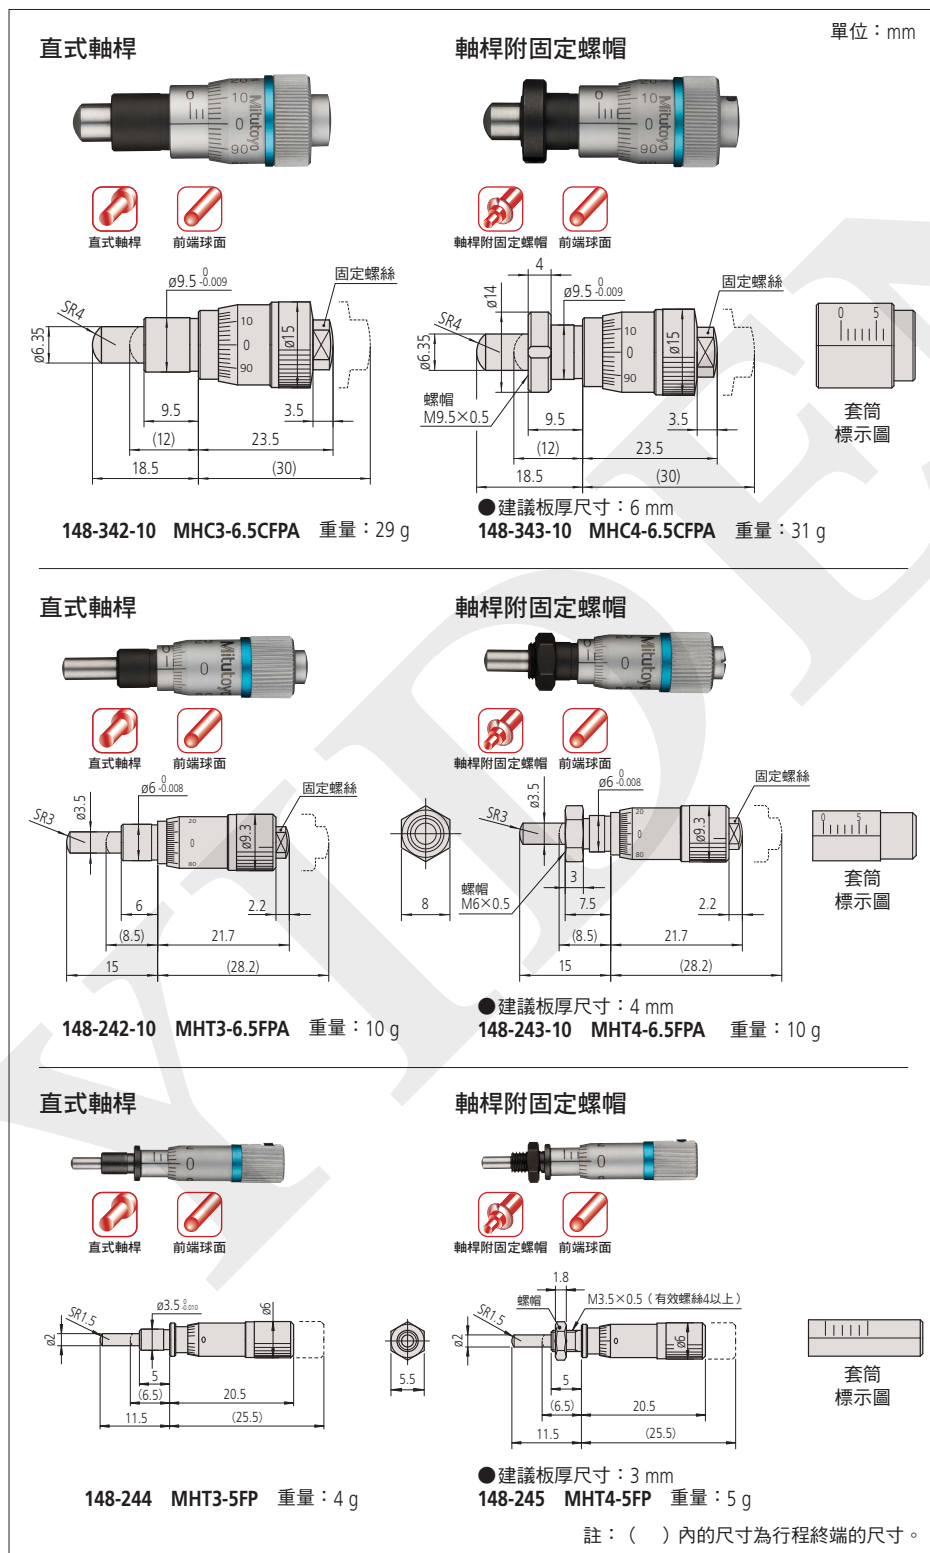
單位：mm

直式軸桿

直式軸桿　前端球面

$ø9.5^{\ 0}_{-0.009}$
固定螺絲
SR4
ø6.35
10
0
90
ø15
9.5
3.5
(12)
23.5
18.5
(30)

148-342-10　MHC3-6.5CFPA　重量：29 g

軸桿附固定螺帽

軸桿附固定螺帽　前端球面

4
ø14
$ø9.5^{\ 0}_{-0.009}$
固定螺絲
SR4
ø6.35
10
0
90
ø15
螺帽
M9.5×0.5
9.5
3.5
(12)
23.5
18.5
(30)

0　5
套筒
標示圖

●建議板厚尺寸：6 mm
148-343-10　MHC4-6.5CFPA　重量：31 g

直式軸桿

直式軸桿　前端球面

$ø6^{\ 0}_{-0.008}$
固定螺絲
SR3
ø3.5
20
0
80
ø9.3
6
2.2
(8.5)
21.7
15
(28.2)

148-242-10　MHT3-6.5FPA　重量：10 g

軸桿附固定螺帽

軸桿附固定螺帽　前端球面

$ø6^{\ 0}_{-0.008}$
固定螺絲
SR3
ø3.5
20
0
80
ø9.3
8
螺帽
M6×0.5
3
7.5
2.2
(8.5)
21.7
15
(28.2)

套筒
標示圖

●建議板厚尺寸：4 mm
148-243-10　MHT4-6.5FPA　重量：10 g

直式軸桿

直式軸桿　前端球面

$ø3.5^{\ 0}_{-0.010}$
SR1.5
ø2
ø6
5
(6.5)
20.5
11.5
(25.5)
5.5

148-244　MHT3-5FP　重量：4 g

軸桿附固定螺帽

軸桿附固定螺帽　前端球面

1.8
螺帽
M3.5×0.5（有效螺絲4以上）
SR1.5
ø2
ø6
5
(6.5)
20.5
11.5
(25.5)

套筒
標示圖

●建議板厚尺寸：3 mm
148-245　MHT4-5FP　重量：5 g

註：（　）內的尺寸為行程終端的尺寸。